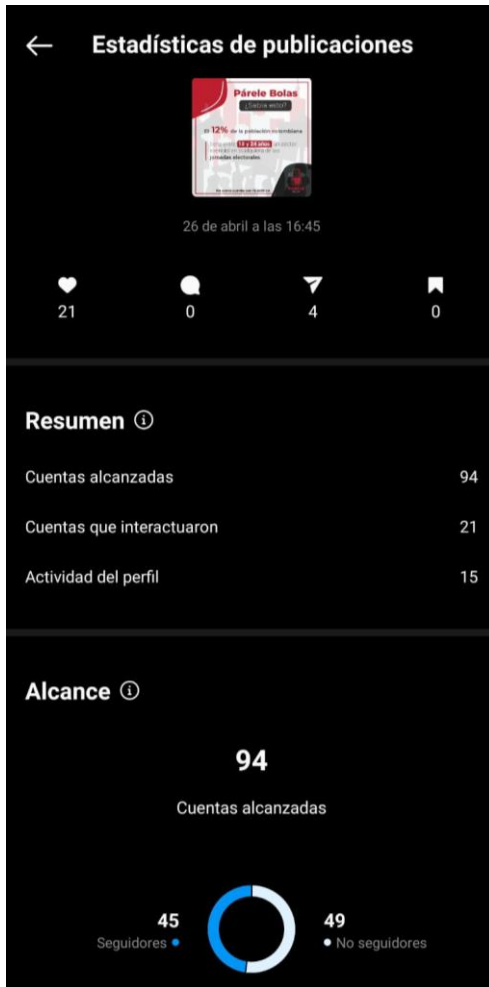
← Estadísticas de publicaciones

Párele Bolas
¿Sabía esto?
El 12% de la población colombiana
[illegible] 18 y 24 años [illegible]
jornadas electorales

26 de abril a las 16:45

21
0
4
0

Resumen ⓘ

Cuentas alcanzadas 94

Cuentas que interactuaron 21

Actividad del perfil 15

Alcance ⓘ

94

Cuentas alcanzadas

45
Seguidores

49
No seguidores